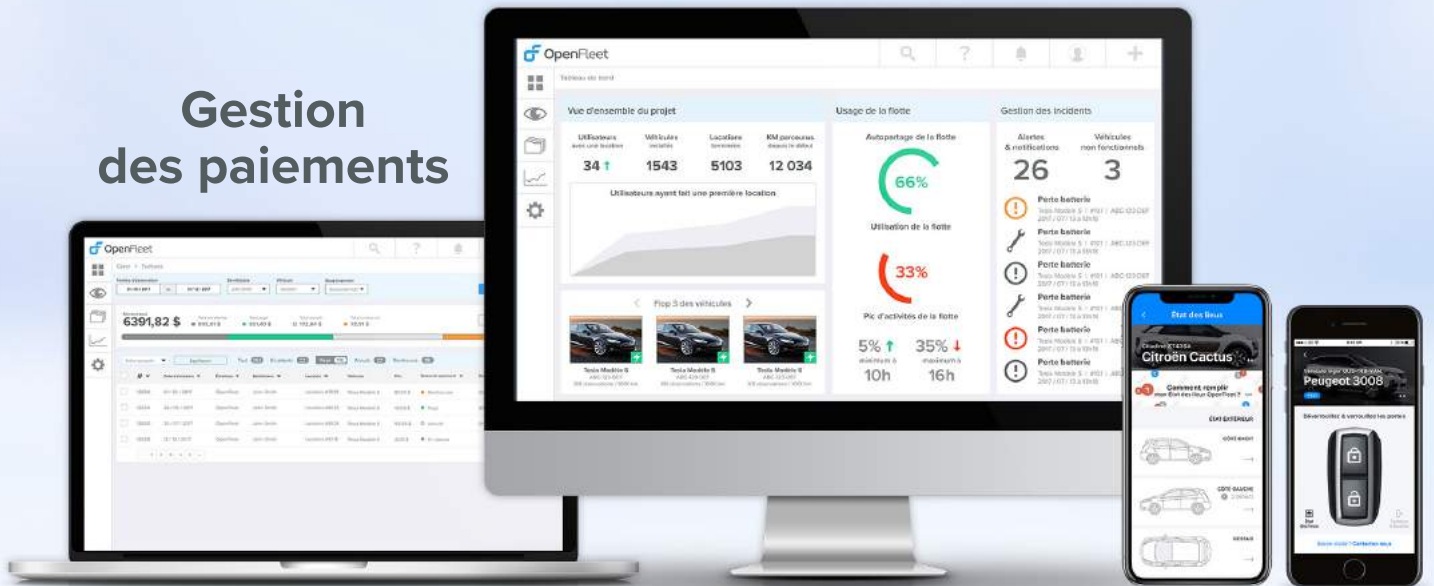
Gestion des paiements

OpenFleet

Tableau de bord

Vue d'ensemble du projet

Utilisateurs avec une location 34

Véhicules 1543

Locations 5103

KM parcourus 12 034

Utilisateurs ayant fait une première location

Flop 3 des véhicules

Tesla Modèle S

Tesla Modèle S

Tesla Modèle S

Usage de la flotte

Autopartage de la flotte

66%

Utilisation de la flotte

33%

Pic d'activités de la flotte

5% minimum à 10h

35% maximum à 16h

Gestion des incidents

Alertes & notifications 26

Véhicules non fonctionnels 3

Porte batterie

Porte batterie

Porte batterie

Porte batterie

Porte batterie

Porte batterie

OpenFleet

6391,82 $

État des lieux

Citroën Cactus

Comment remplir mon État des lieux OpenFleet ?

ÉTAT EXTÉRIEUR

Peugeot 3008

Déverrouillez & verrouillez les portes